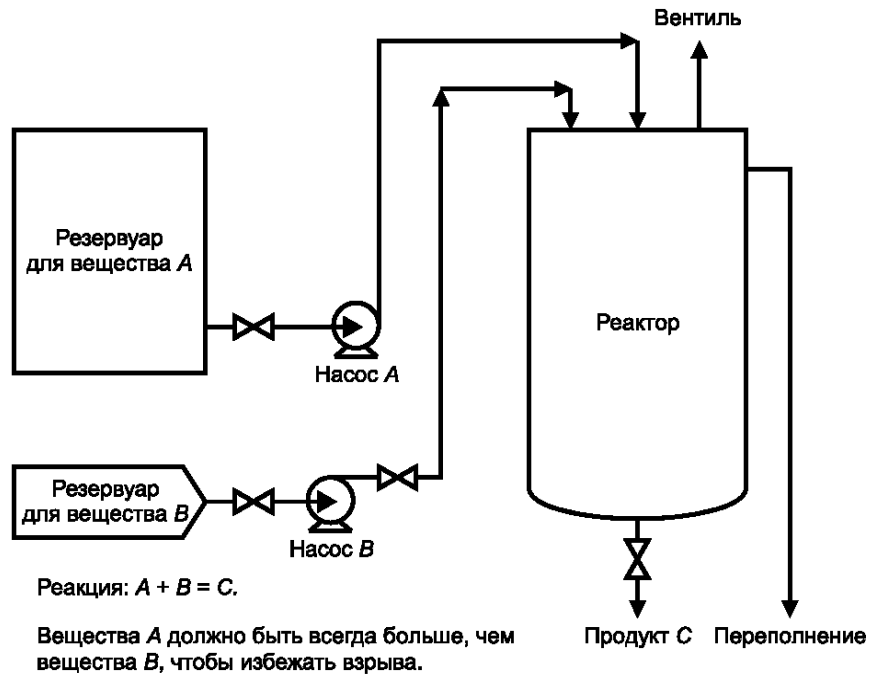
Вентиль

Резервуар для вещества $A$

Насос $A$

Реактор

Резервуар для вещества $B$

Насос $B$

Реакция: $A + B = C$.

Вещества $A$ должно быть всегда больше, чем вещества $B$, чтобы избежать взрыва.

Продукт $C$

Переполнение